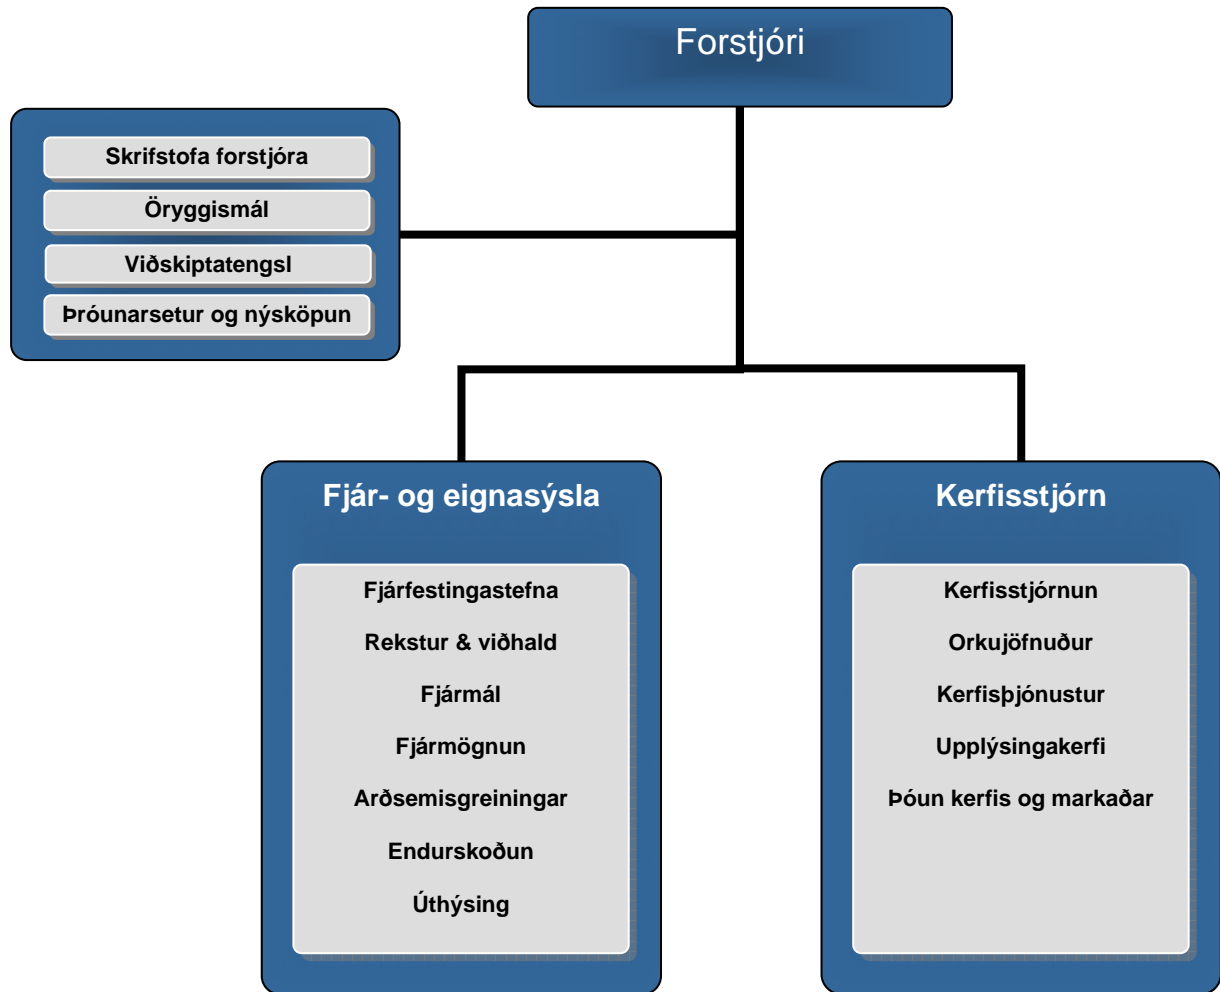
Forstjóri

Skrifstofa forstjóra
Öryggismál
Viðskiptatengsl
Þróunarsetur og nýsköpun

Fjár- og eignasýsla

Fjárfestingastefna
Rekstur & viðhald
Fjármál
Fjármögnun
Arðsemisgreiningar
Endurskoðun
Úthýsing

Kerfisstjórn

Kerfisstjórnun
Orkujöfnuður
Kerfisþjónustur
Upplýsingakerfi
Þóun kerfis og markaðar